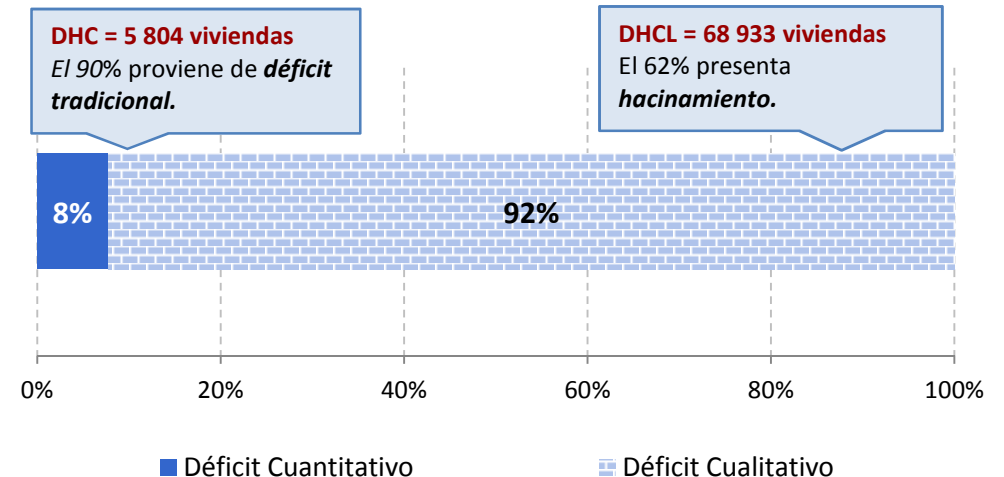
DHC = 5 804 viviendas
*El 90%* proviene de ***déficit tradicional.***

DHCL = 68 933 viviendas
El 62% presenta ***hacinamiento.***

8%

92%

0%
20%
40%
60%
80%
100%

Déficit Cuantitativo
Déficit Cualitativo